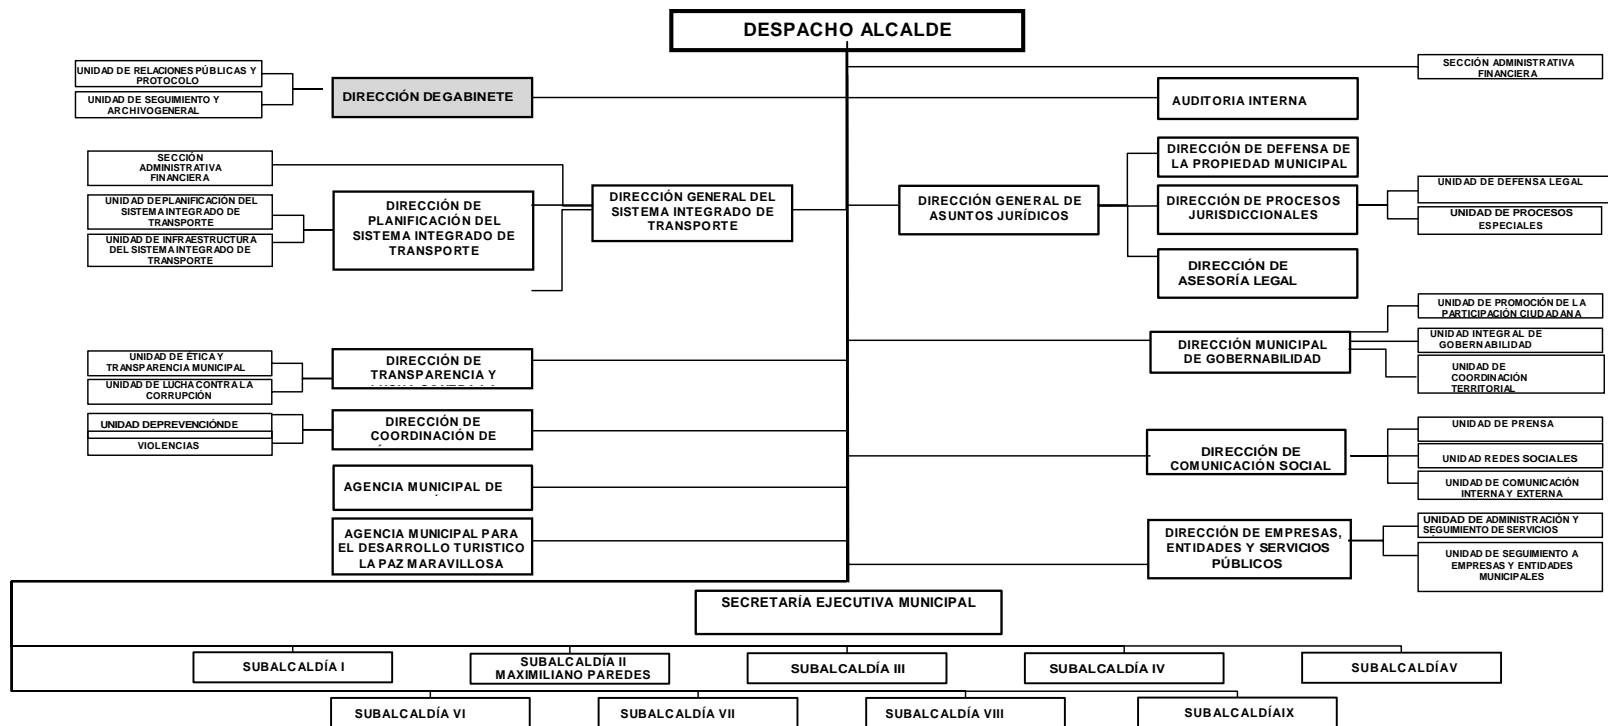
DESPACHO ALCALDE

UNIDAD DE RELACIONES PÚBLICAS Y PROTOCOLO

UNIDAD DE SEGUIMIENTO Y ARCHIVOGENERAL

DIRECCIÓN DEGABINETE

SECCIÓN ADMINISTRATIVA FINANCIERA

AUDITORIA INTERNA

SECCIÓN ADMINISTRATIVA FINANCIERA

UNIDAD DEPLANIFICACIÓN DEL SISTEMA INTEGRADO DE TRANSPORTE

UNIDAD DE INFRAESTRUCTURA DEL SISTEMA INTEGRADO DE TRANSPORTE

DIRECCIÓN DE PLANIFICACIÓN DEL SISTEMA INTEGRADO DE TRANSPORTE

DIRECCIÓN GENERAL DEL SISTEMA INTEGRADO DE TRANSPORTE

DIRECCIÓN GENERAL DE ASUNTOS JURÍDICOS

DIRECCIÓN DE DEFENSA DE LA PROPIEDAD MUNICIPAL

DIRECCIÓN DE PROCESOS JURISDICCIONALES

UNIDAD DE DEFENSA LEGAL

UNIDAD DE PROCESOS ESPECIALES

DIRECCIÓN DE ASESORÍA LEGAL

UNIDAD DE PROMOCIÓN DE LA PARTICIPACIÓN CIUDADANA

UNIDAD INTEGRAL DE GOBERNABILIDAD

UNIDAD DE COORDINACIÓN TERRITORIAL

DIRECCIÓN MUNICIPAL DE GOBERNABILIDAD

UNIDAD DE ÉTICA Y TRANSPARENCIA MUNICIPAL

UNIDAD DE LUCHA CONTRA LA CORRUPCIÓN

DIRECCIÓN DE TRANSPARENCIA Y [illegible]

UNIDAD DEPREVENCIÓNDE

VIOLENCIAS

DIRECCIÓN DE COORDINACIÓN DE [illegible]

AGENCIA MUNICIPAL DE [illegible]

AGENCIA MUNICIPAL PARA EL DESARROLLO TURISTICO LA PAZ MARAVILLOSA

UNIDAD DE PRENSA

UNIDAD REDES SOCIALES

UNIDAD DE COMUNICACIÓN INTERNA Y EXTERNA

DIRECCIÓN DE COMUNICACIÓN SOCIAL

UNIDAD DE ADMINISTRACIÓN Y SEGUIMIENTO DE SERVICIOS

UNIDAD DE SEGUIMIENTO A EMPRESAS Y ENTIDADES MUNICIPALES

DIRECCIÓN DE EMPRESAS, ENTIDADES Y SERVICIOS PÚBLICOS

SECRETARÍA EJECUTIVA MUNICIPAL

SUBALCALDÍA I

SUBALCALDÍA II MAXIMILIANO PAREDES

SUBALCALDÍA III

SUBALCALDÍA IV

SUBALCALDÍAV

SUBALCALDÍA VI

SUBALCALDÍA VII

SUBALCALDÍA VIII

SUBALCALDÍAIX